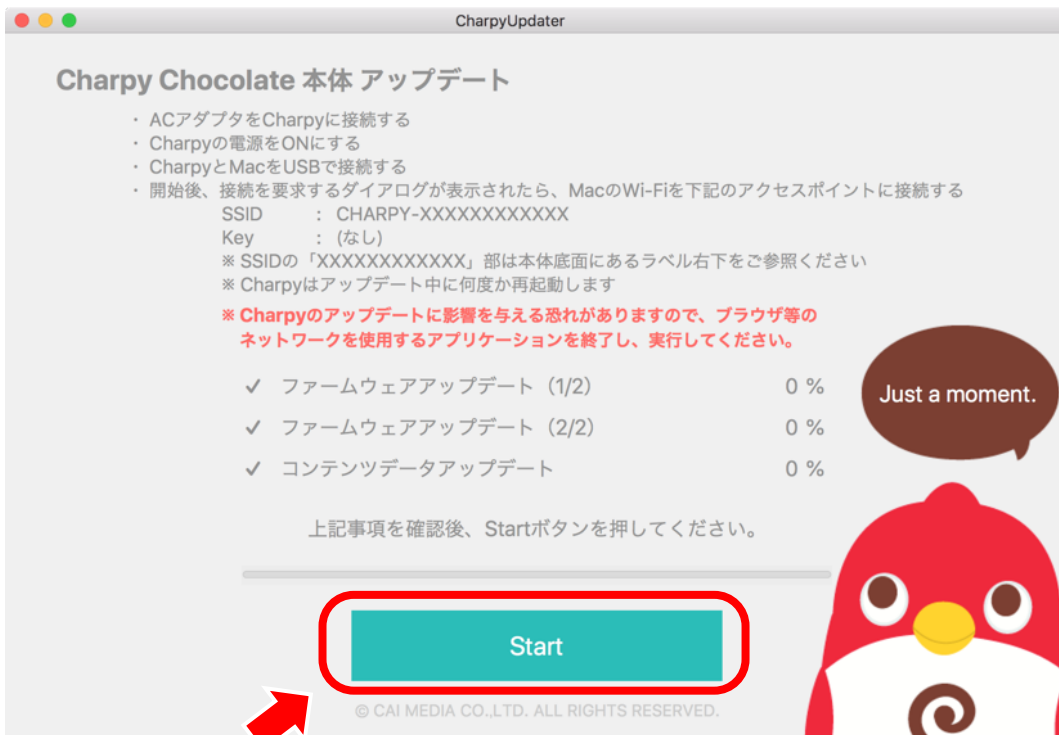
CharpyUpdater

Charpy Chocolate 本体 アップデート

・ ACアダプタをCharpyに接続する
・ Charpyの電源をONにする
・ CharpyとMacをUSBで接続する
・ 開始後、接続を要求するダイアログが表示されたら、MacのWi-Fiを下記のアクセスポイントに接続する
SSID : CHARPY-XXXXXXXXXXXX
Key : (なし)
※ SSIDの「XXXXXXXXXXXX」部は本体底面にあるラベル右下をご参照ください
※ Charpyはアップデート中に何度か再起動します
※ Charpyのアップデートに影響を与える恐れがありますので、ブラウザ等のネットワークを使用するアプリケーションを終了し、実行してください。

✓ ファームウェアアップデート（1/2） 0 %
✓ ファームウェアアップデート（2/2） 0 %
✓ コンテンツデータアップデート 0 %

上記事項を確認後、Startボタンを押してください。

Start

© CAI MEDIA CO.,LTD. ALL RIGHTS RESERVED.

Just a moment.